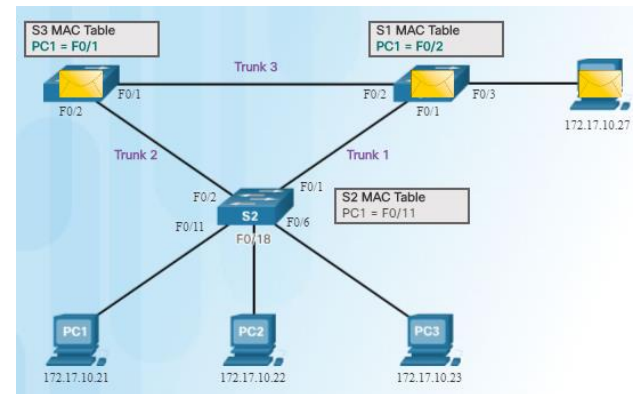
S3 MAC Table
PC1 = F0/1

S1 MAC Table
PC1 = F0/2

Trunk 3

F0/1
F0/2
F0/2
F0/1
F0/3

172.17.10.27

Trunk 2
Trunk 1

F0/2
F0/1
S2
F0/11
F0/18
F0/6

S2 MAC Table
PC1 = F0/11

PC1
PC2
PC3

172.17.10.21
172.17.10.22
172.17.10.23